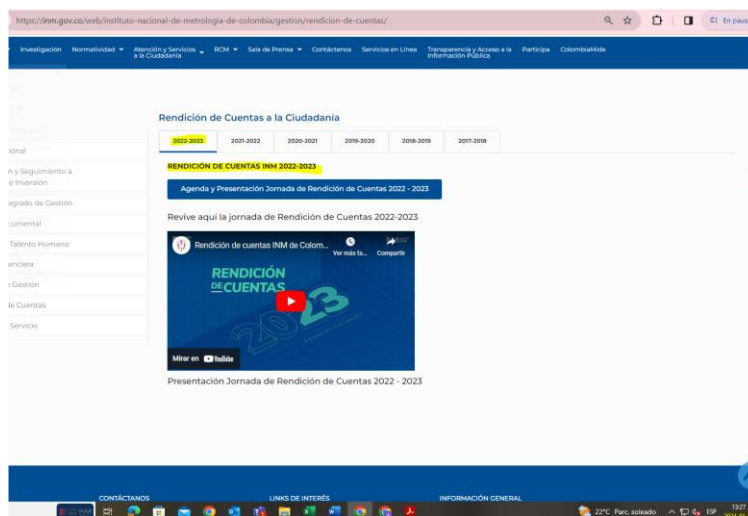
https://inm.gov.co/web/instituto-nacional-de-metrologia-de-colombia/gestion/rendicion-de-cuentas/

En paus

Investigación Normatividad Atención y Servicios a la Ciudadanía RCM Sala de Prensa Contáctenos Servicios en Línea Transparencia y Acceso a la Información Pública Participa ColombiaMide

ional

n y Seguimiento a e Inversión

egrado de Gestión

umental

Talento Humano

anciera

Gestión

le Cuentas

Servicio

Rendición de Cuentas a la Ciudadanía

| 2022-2023 | 2021-2022 | 2020-2021 | 2019-2020 | 2018-2019 | 2017-2018 |
|---|---|---|---|---|---|

RENDICIÓN DE CUENTAS INM 2022-2023

Agenda y Presentación Jornada de Rendición de Cuentas 2022 - 2023

Revive aquí la jornada de Rendición de Cuentas 2022-2023

Rendición de cuentas INM de Colom...

Ver más ta... Compartir

RENDICIÓN DE CUENTAS

2023

Mirar en YouTube

Presentación Jornada de Rendición de Cuentas 2022 - 2023

CONTÁCTANOS

LINKS DE INTERÉS

INFORMACIÓN GENERAL

22°C Parc. soleado ESP 13:27